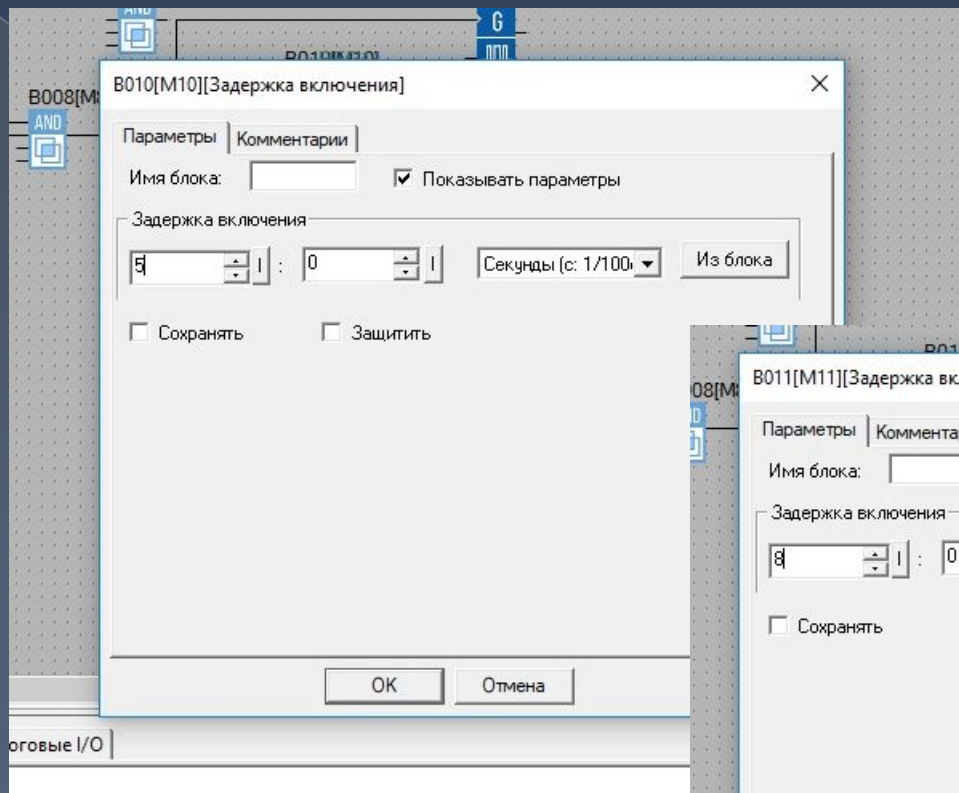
AND

G

B010[M10]

B008[M

AND

B010[M10][Задержка включения]

×

Параметры | Комментарии

Имя блока:

☑ Показывать параметры

Задержка включения

5 : 0

Секунды (с: 1/100

Из блока

☐ Сохранять

☐ Защитить

OK

Отмена

оговые I/O

B01

08[M

B011[M11][Задержка вкл

Параметры | Коммента

Имя блока:

Задержка включения

8 : 0

☐ Сохранять